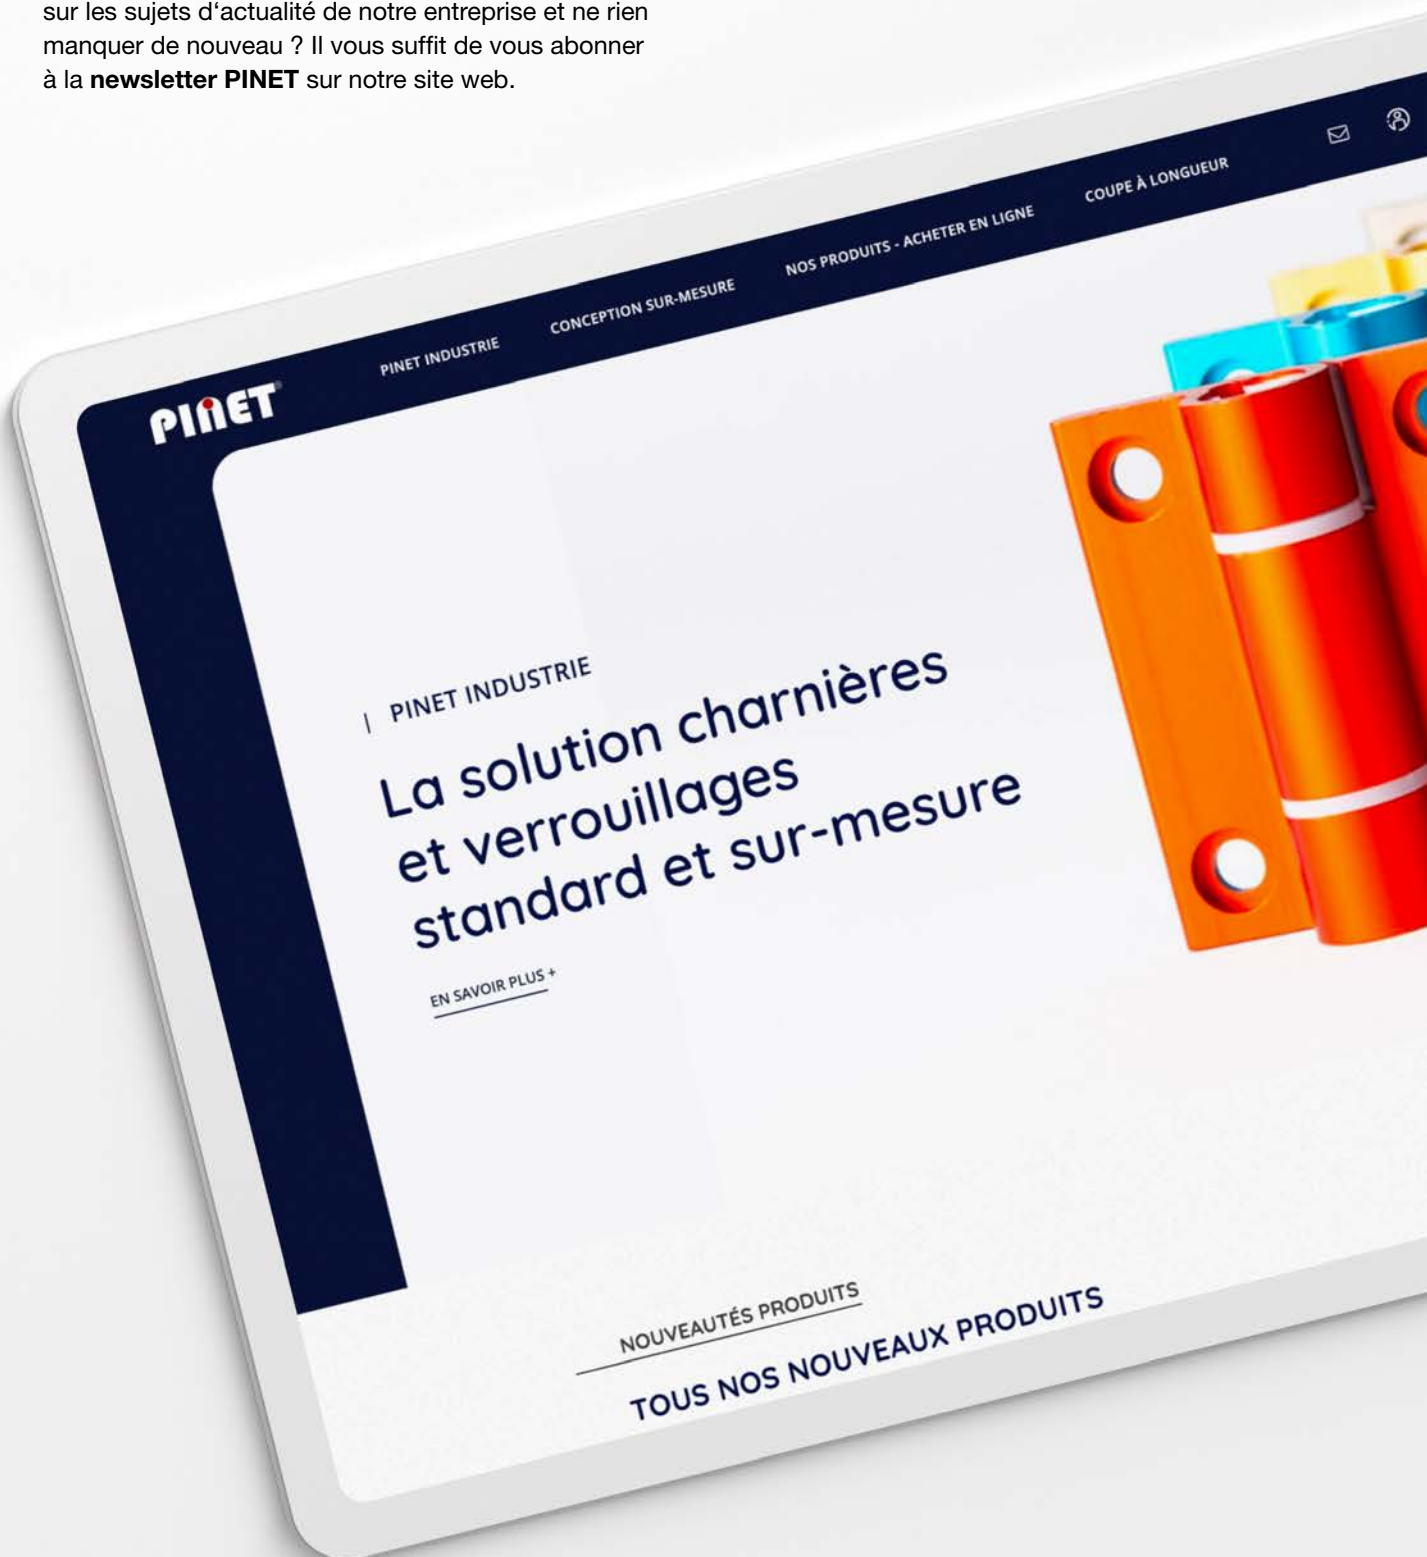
sur les sujets d'actualité de notre entreprise et ne rien manquer de nouveau ? Il vous suffit de vous abonner à la **newsletter PINET** sur notre site web.

PINET

PINET INDUSTRIE

CONCEPTION SUR-MESURE

NOS PRODUITS - ACHETER EN LIGNE

COUPE À LONGUEUR

| PINET INDUSTRIE

La solution charnières et verrouillages standard et sur-mesure

EN SAVOIR PLUS +

NOUVEAUTÉS PRODUITS

TOUS NOS NOUVEAUX PRODUITS